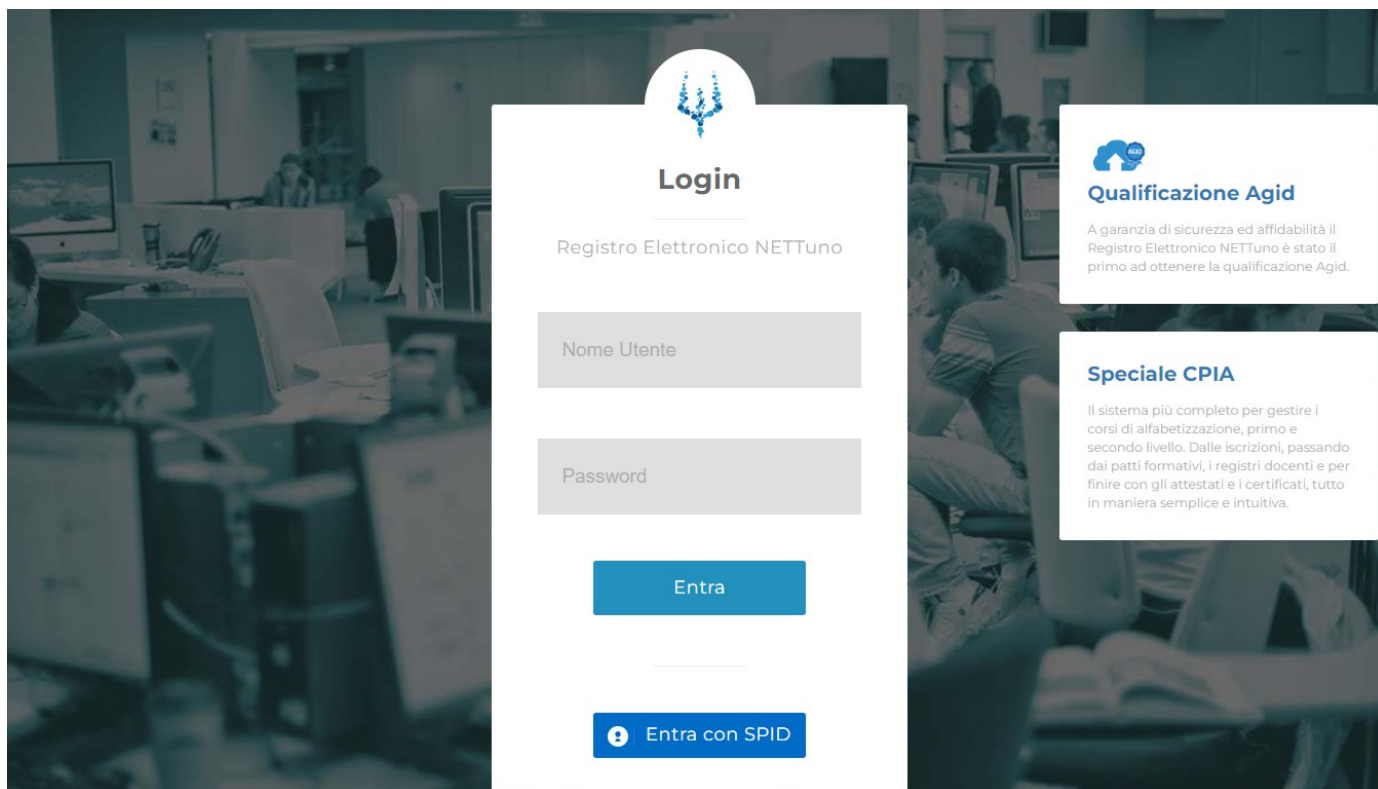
Login

Registro Elettronico NETTuno

Nome Utente

Password

Entra

Entra con SPID

AGID

Qualificazione Agid

A garanzia di sicurezza ed affidabilità il Registro Elettronico NETTuno è stato il primo ad ottenere la qualificazione Agid.

Speciale CPIA

Il sistema più completo per gestire i corsi di alfabetizzazione, primo e secondo livello. Dalle iscrizioni, passando dai patti formativi, i registri docenti e per finire con gli attestati e i certificati, tutto in maniera semplice e intuitiva.